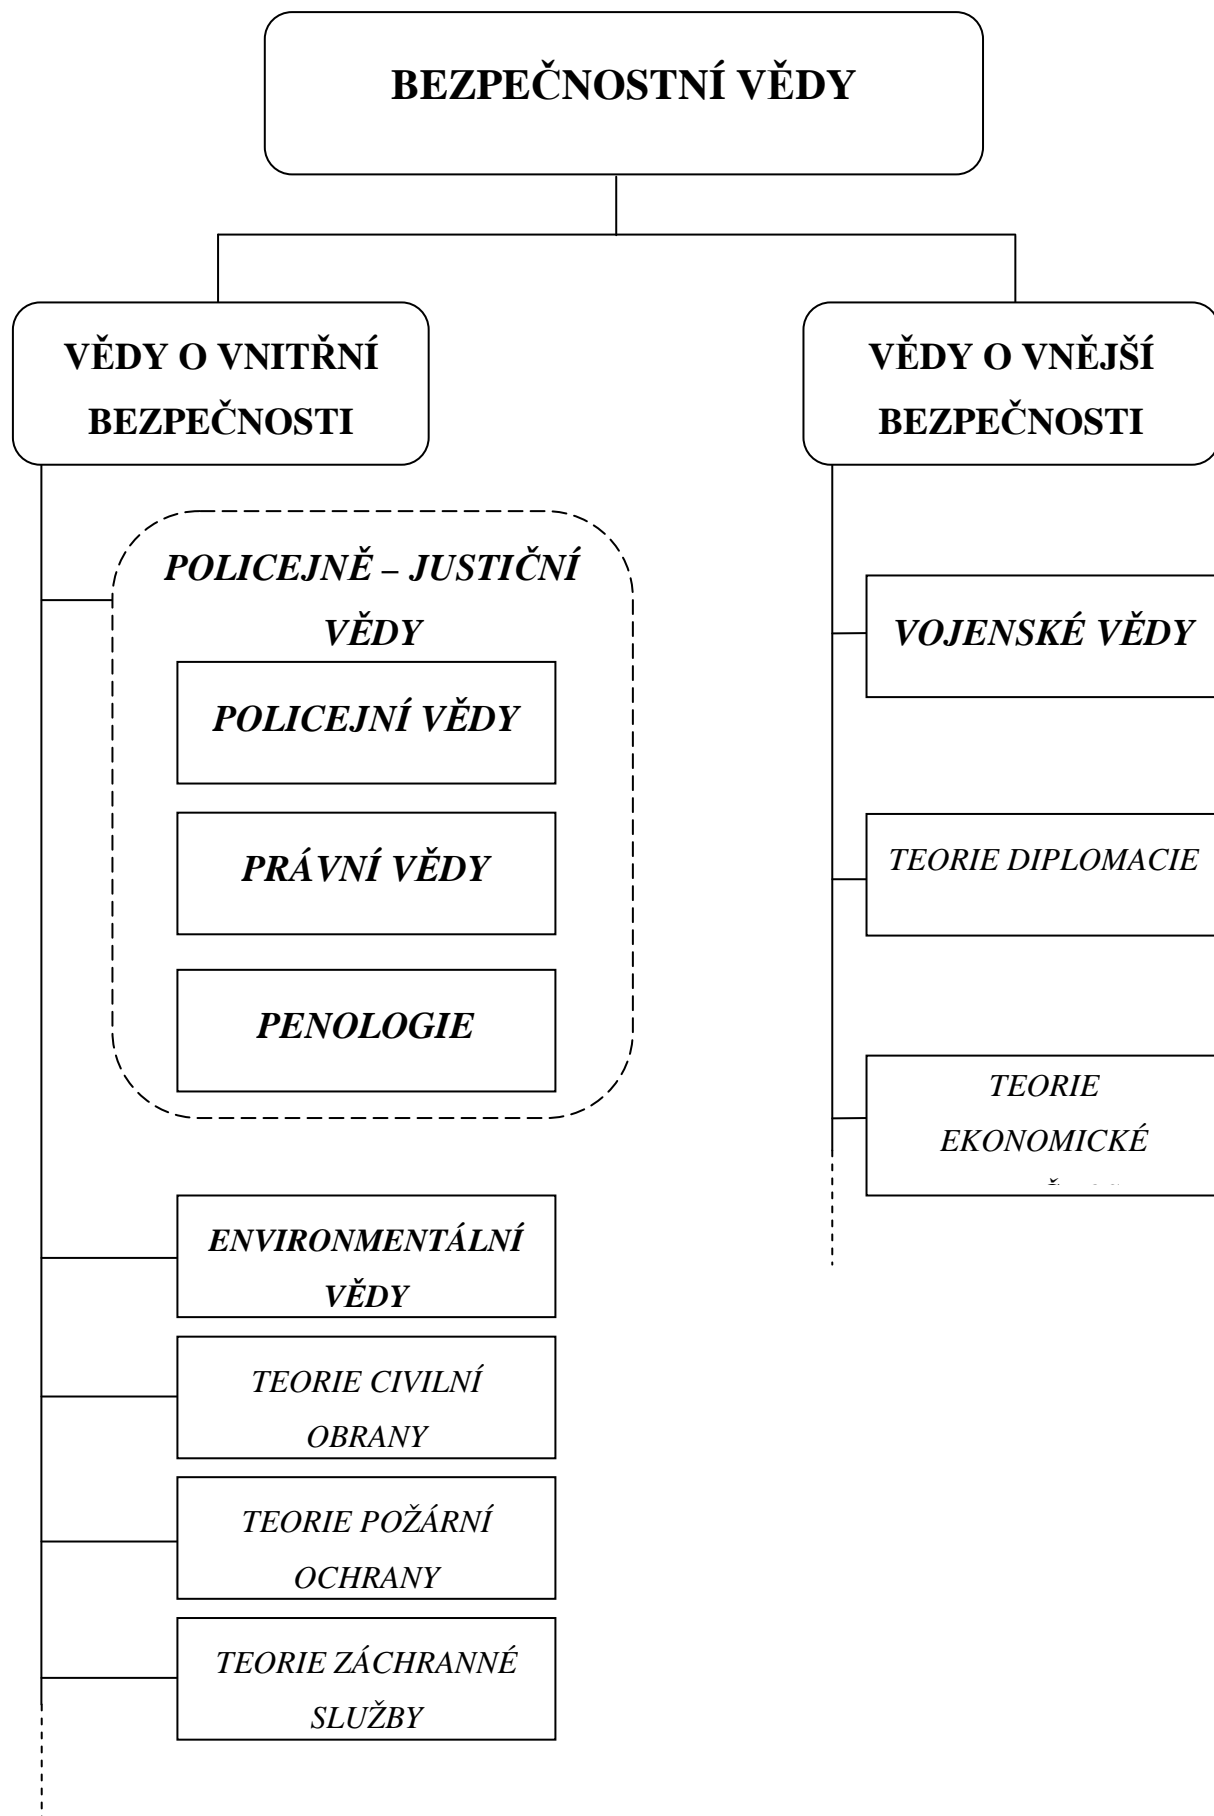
BEZPEČNOSTNÍ VĚDY

VĚDY O VNITŘNÍ BEZPEČNOSTI

POLICEJNĚ – JUSTIČNÍ VĚDY

POLICEJNÍ VĚDY

PRÁVNÍ VĚDY

PENOLOGIE

ENVIRONMENTÁLNÍ VĚDY

TEORIE CIVILNÍ OBRANY

TEORIE POŽÁRNÍ OCHRANY

TEORIE ZÁCHRANNÉ SLUŽBY

VĚDY O VNĚJŠÍ BEZPEČNOSTI

VOJENSKÉ VĚDY

TEORIE DIPLOMACIE

TEORIE EKONOMICKÉ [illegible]